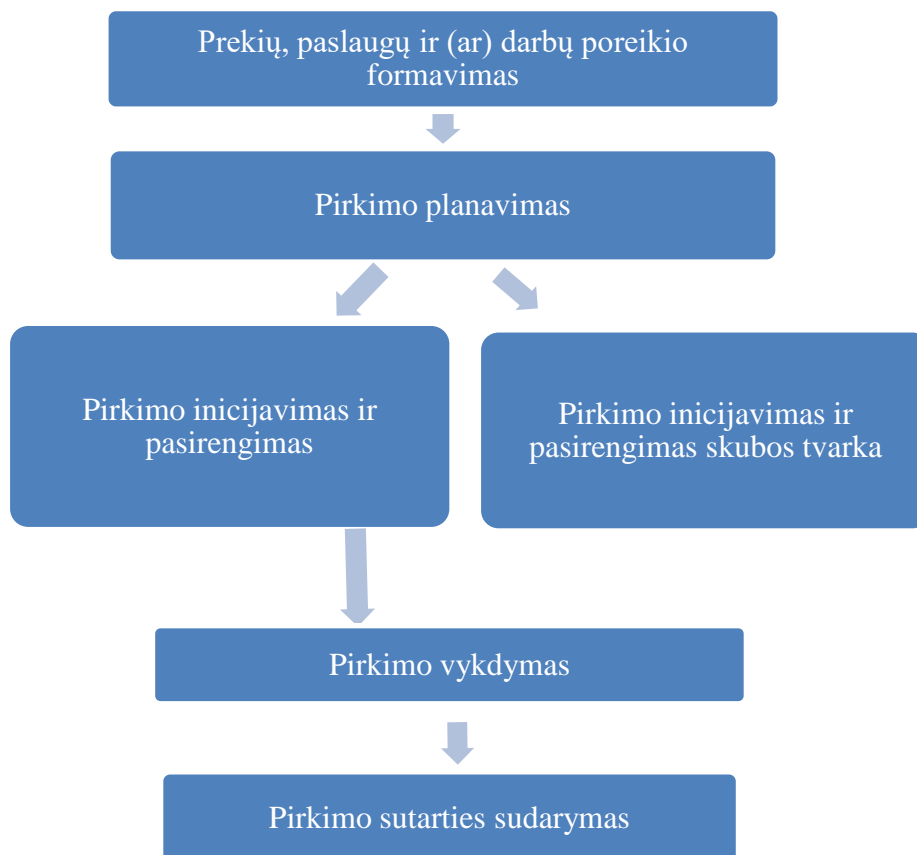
Prekių, paslaugų ir (ar) darbų poreikio formavimas

Pirkimo planavimas

Pirkimo inicijavimas ir pasirengimas

Pirkimo inicijavimas ir pasirengimas skubos tvarka

Pirkimo vykdymas

Pirkimo sutarties sudarymas